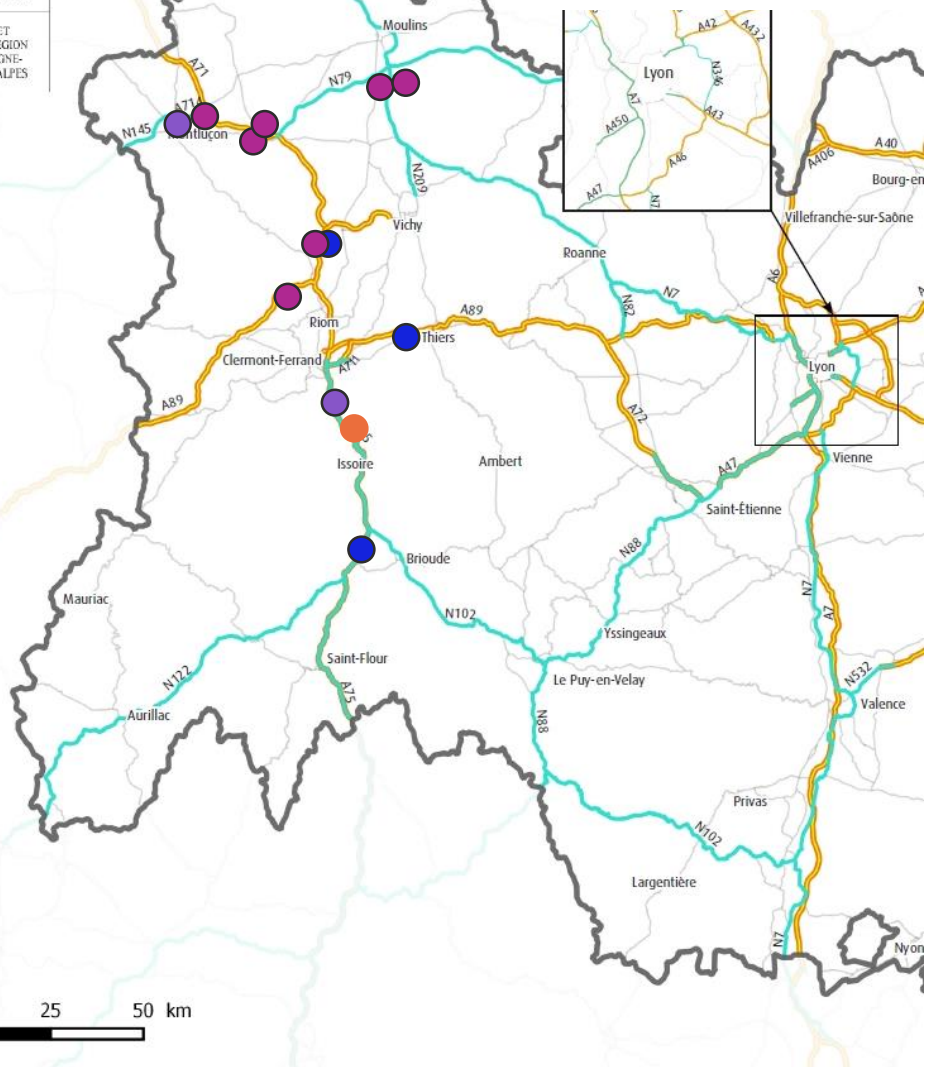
ET
RÉGION
GNE-
ALPES

Moulins
A71
N79
A71
N145
Montluçon
N209
Vichy
Roanne
Riom
A89
Thiers
Clermont-Ferrand
A711
A89
N82
N7
A72
A47
Issoire
Ambert
Saint-Étienne
Brioude
N88
N102
Mauriac
Yssingeaux
Saint-Flour
Le Puy-en-Velay
N122
Aurillac
A75
N88
Privas
N102
Largentière
N7
A7
N7
N532
Valence
Vienne
Lyon
Villefranche-sur-Saône
A6
A406
A40
Bourg-en
Nyon
Lyon
A42
A432
N346
A7
A450
A43
A46
A47
N7

25
50 km